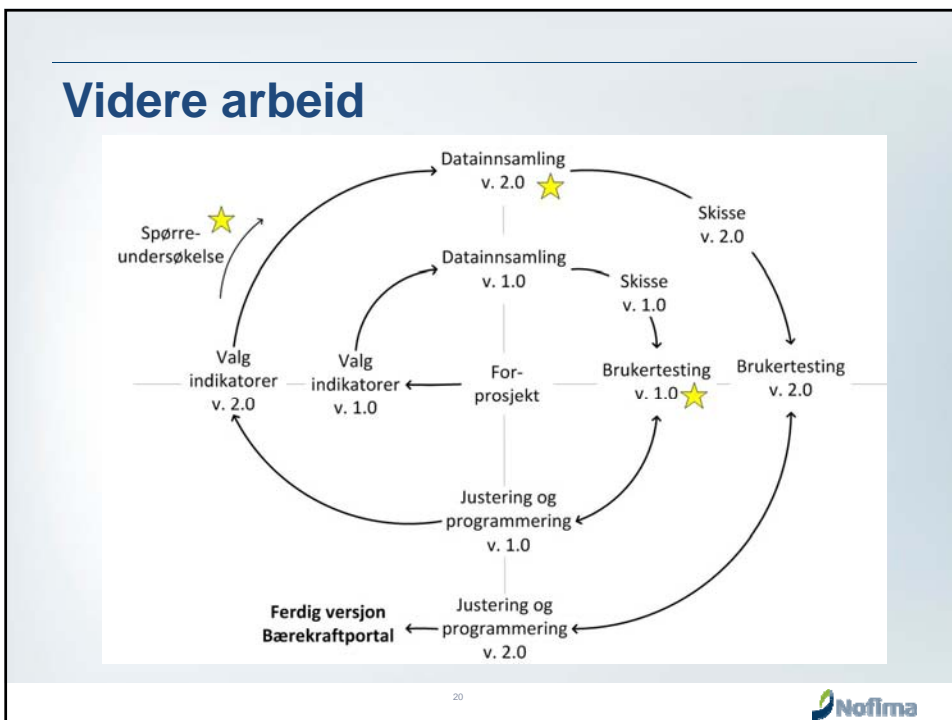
Videre arbeid

Datainnsamling v. 2.0

Spørre-undersøkelse

Skisse v. 2.0

Datainnsamling v. 1.0

Skisse v. 1.0

Valg indikatorer v. 2.0

Valg indikatorer v. 1.0

For-prosjekt

Brukertesting v. 1.0

Brukertesting v. 2.0

Justering og programmering v. 1.0

Ferdig versjon Bærekraftportal

Justering og programmering v. 2.0

20

Nofima